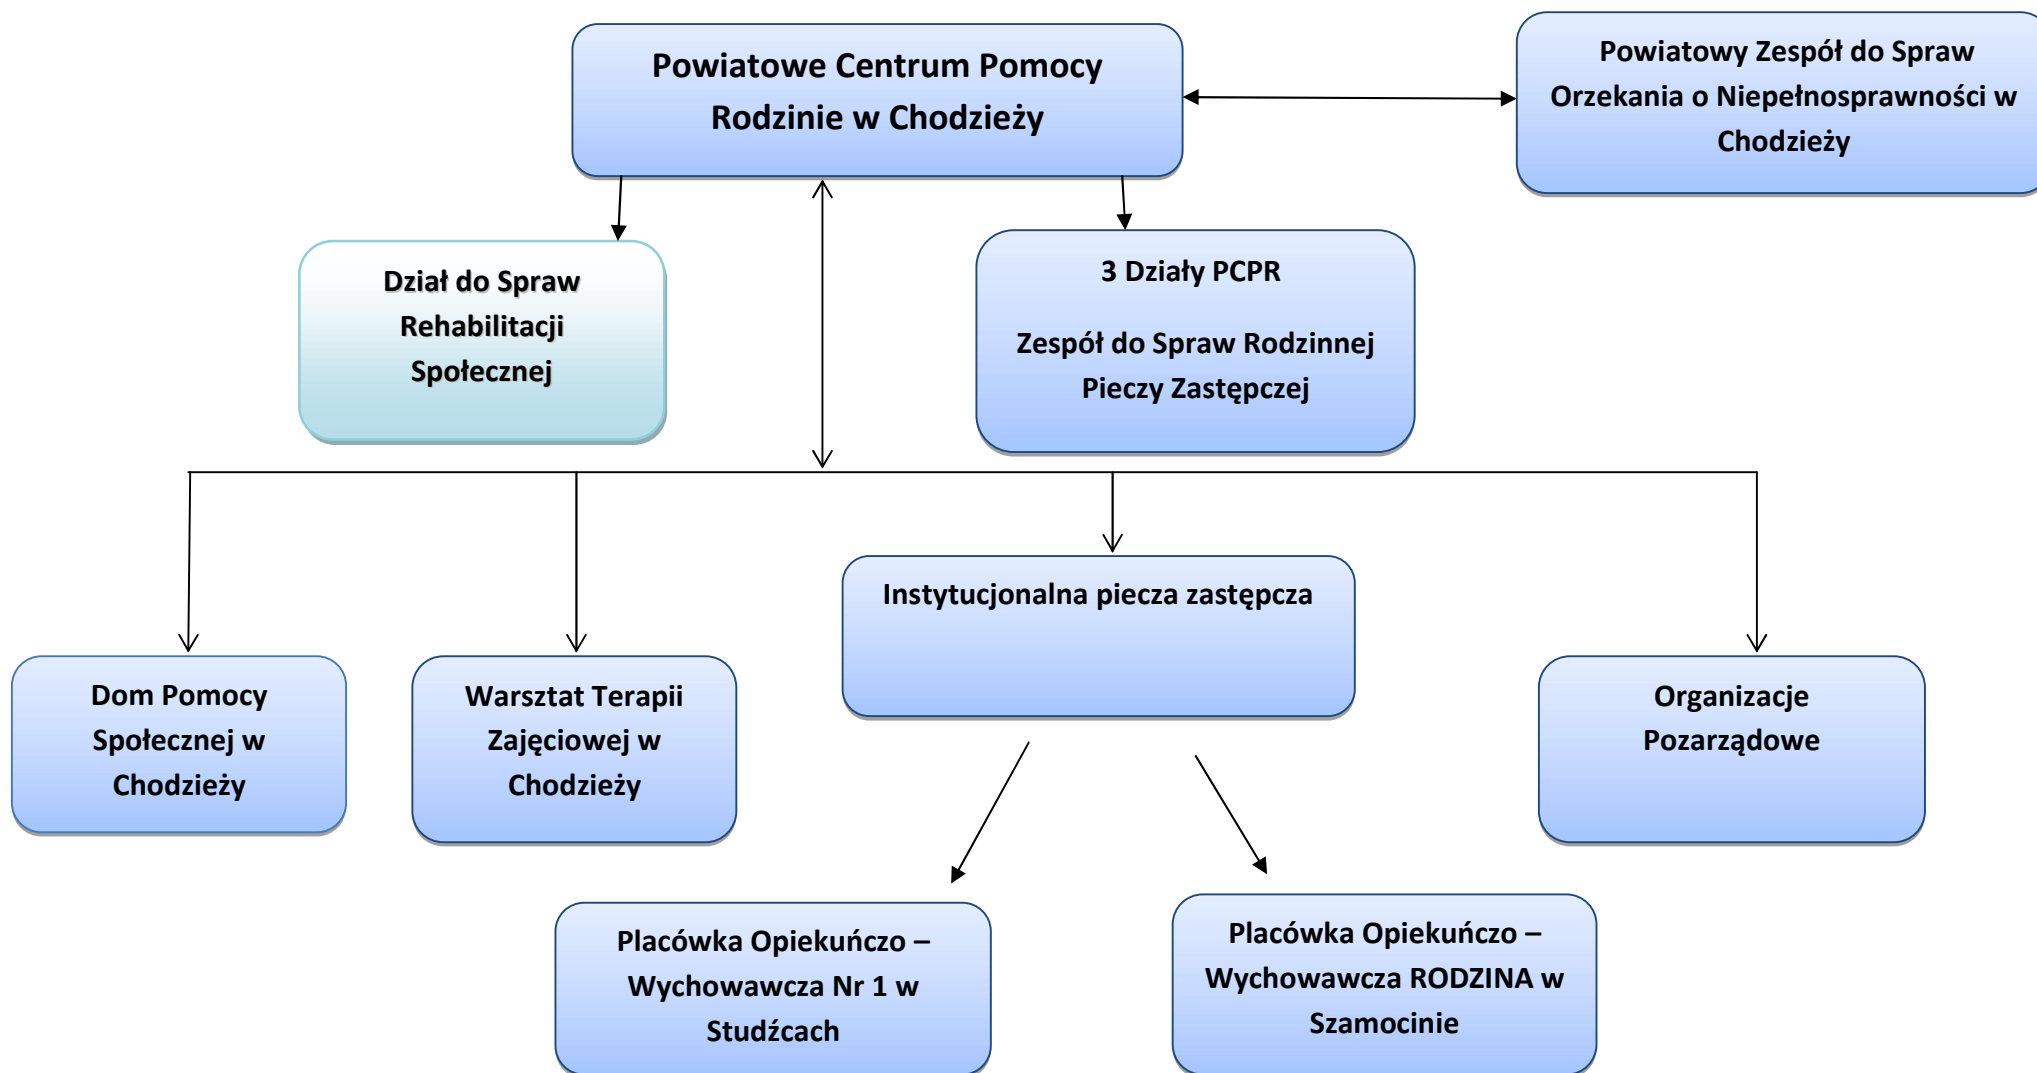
Powiatowe Centrum Pomocy Rodzinie w Chodzieży

Powiatowy Zespół do Spraw Orzekania o Niepełnosprawności w Chodzieży

Dział do Spraw Rehabilitacji Społecznej

3 Działy PCPR

Zespół do Spraw Rodzinnej Pieczy Zastępczej

Dom Pomocy Społecznej w Chodzieży

Warsztat Terapii Zajęciowej w Chodzieży

Instytucjonalna piecza zastępcza

Organizacje Pozarządowe

Placówka Opiekuńczo – Wychowawcza Nr 1 w Studźcach

Placówka Opiekuńczo – Wychowawcza RODZINA w Szamocinie